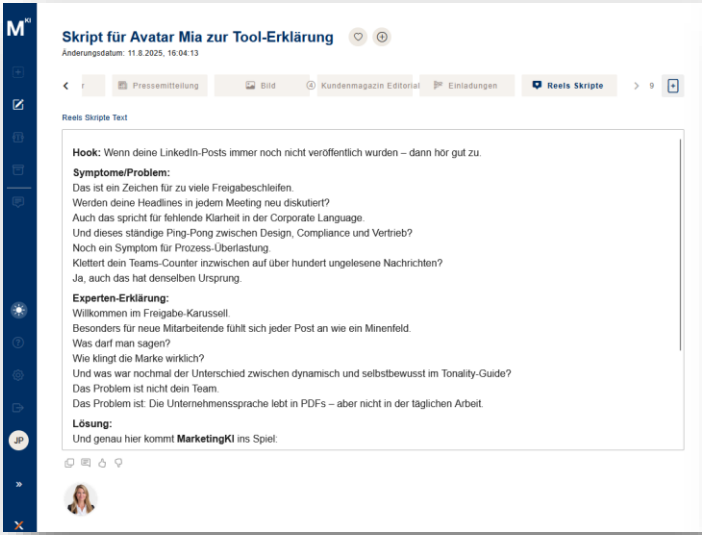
M$^{KI}$

JP

»

Skript für Avatar Mia zur Tool-Erklärung

Änderungsdatum: 11.8.2025, 16:04:13

‹ r | Pressemitteilung | Bild | Kundenmagazin Editorial | Einladungen | Reels Skripte | › 9 | +

Reels Skripte Text

**Hook:** Wenn deine LinkedIn-Posts immer noch nicht veröffentlicht wurden – dann hör gut zu.

**Symptome/Problem:**
Das ist ein Zeichen für zu viele Freigabeschleifen.
Werden deine Headlines in jedem Meeting neu diskutiert?
Auch das spricht für fehlende Klarheit in der Corporate Language.
Und dieses ständige Ping-Pong zwischen Design, Compliance und Vertrieb?
Noch ein Symptom für Prozess-Überlastung.
Klettert dein Teams-Counter inzwischen auf über hundert ungelesene Nachrichten?
Ja, auch das hat denselben Ursprung.

**Experten-Erklärung:**
Willkommen im Freigabe-Karussell.
Besonders für neue Mitarbeitende fühlt sich jeder Post an wie ein Minenfeld.
Was darf man sagen?
Wie klingt die Marke wirklich?
Und was war nochmal der Unterschied zwischen dynamisch und selbstbewusst im Tonality-Guide?
Das Problem ist nicht dein Team.
Das Problem ist: Die Unternehmenssprache lebt in PDFs – aber nicht in der täglichen Arbeit.

**Lösung:**
Und genau hier kommt **MarketingKI** ins Spiel: